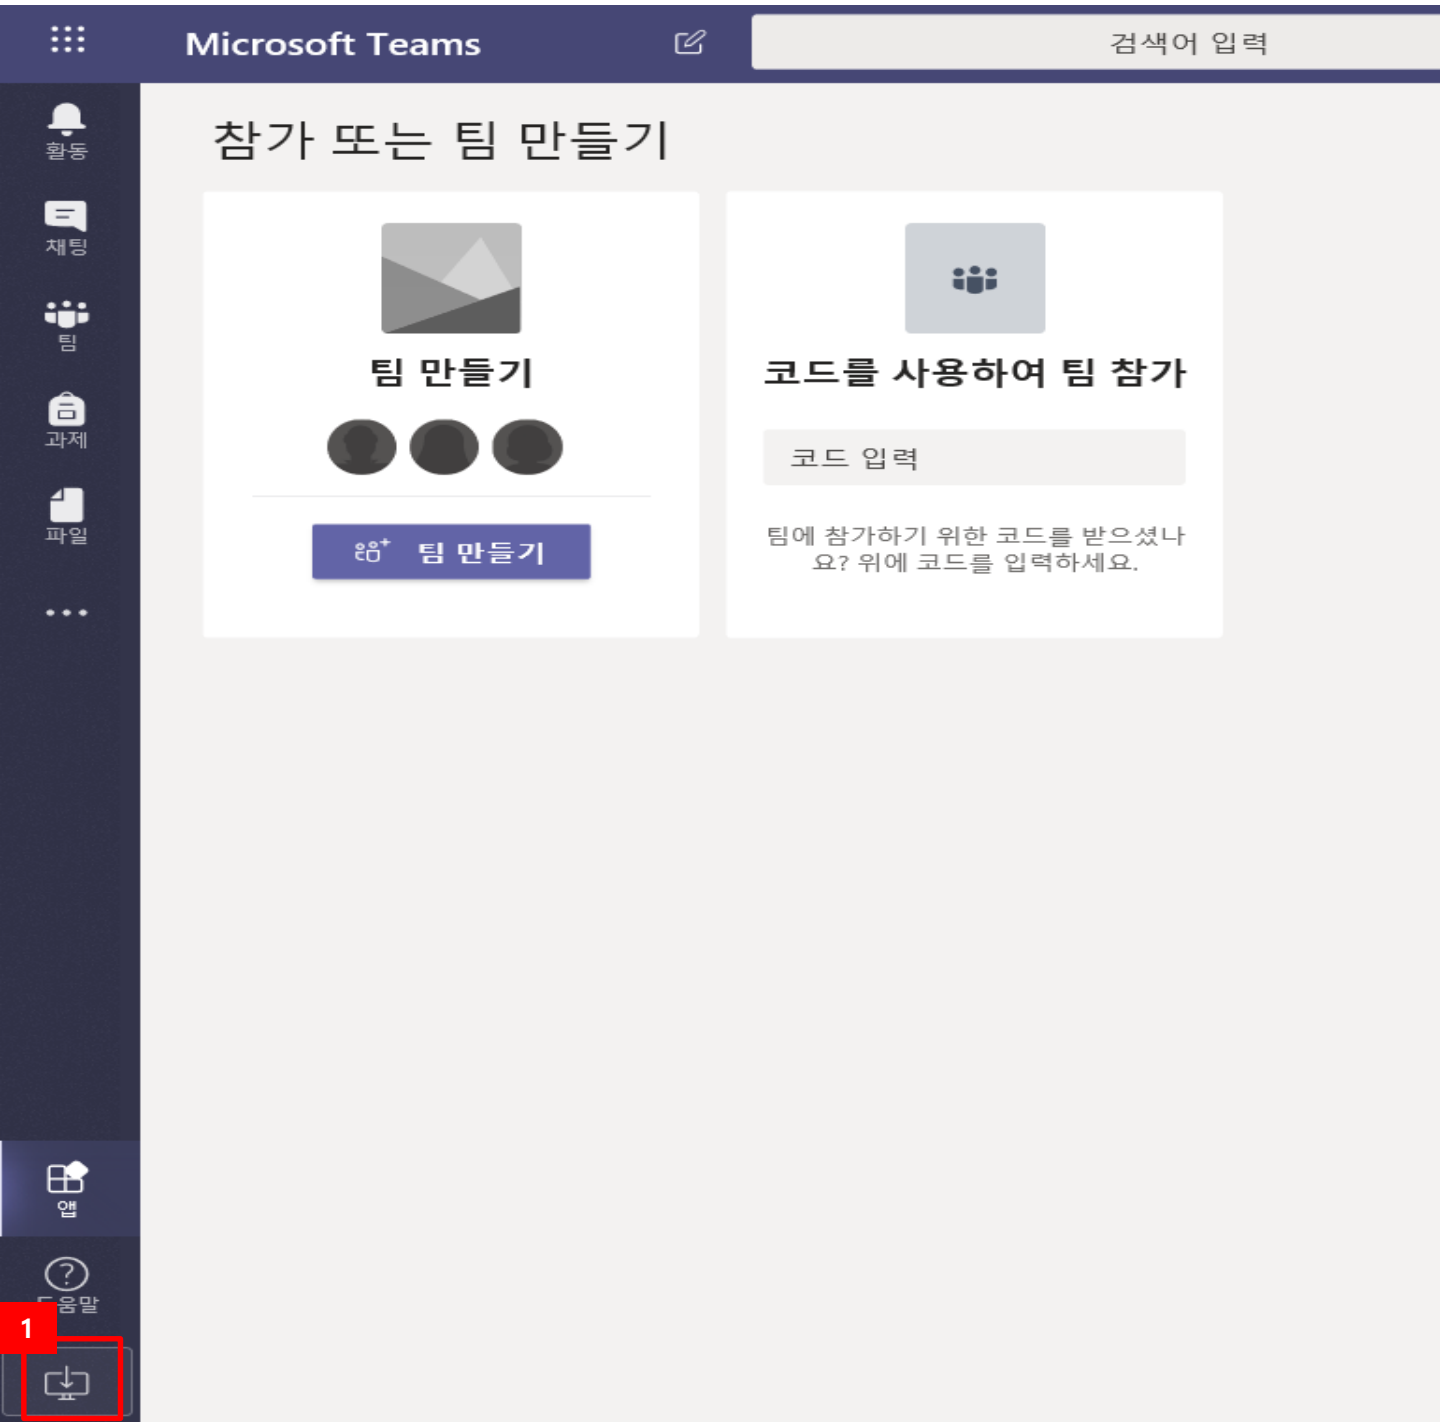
Microsoft Teams

검색어 입력

활동

채팅

팀

과제

파일

...

참가 또는 팀 만들기

팀 만들기

팀 만들기

코드를 사용하여 팀 참가

코드 입력

팀에 참가하기 위한 코드를 받으셨나요? 위에 코드를 입력하세요.

앱

도움말

1